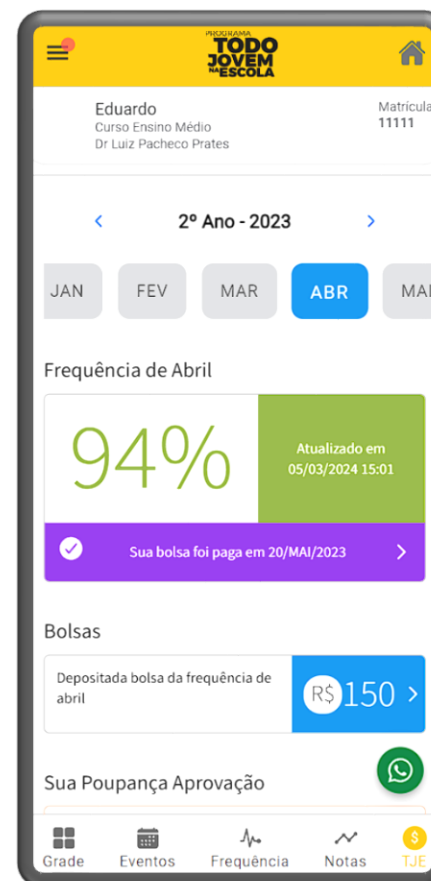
PROGRAMA TODO JOVEM NA ESCOLA

Eduardo
Curso Ensino Médio
Dr Luiz Pacheco Prates

Matrícula
11111

2º Ano - 2023

JAN FEV MAR ABR MA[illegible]

Frequência de Abril

94%

Atualizado em 05/03/2024 15:01

Sua bolsa foi paga em 20/MAI/2023

Bolsas

Depositada bolsa da frequência de abril

R$ 150

Sua Poupança Aprovação

Grade Eventos Frequência Notas TJE